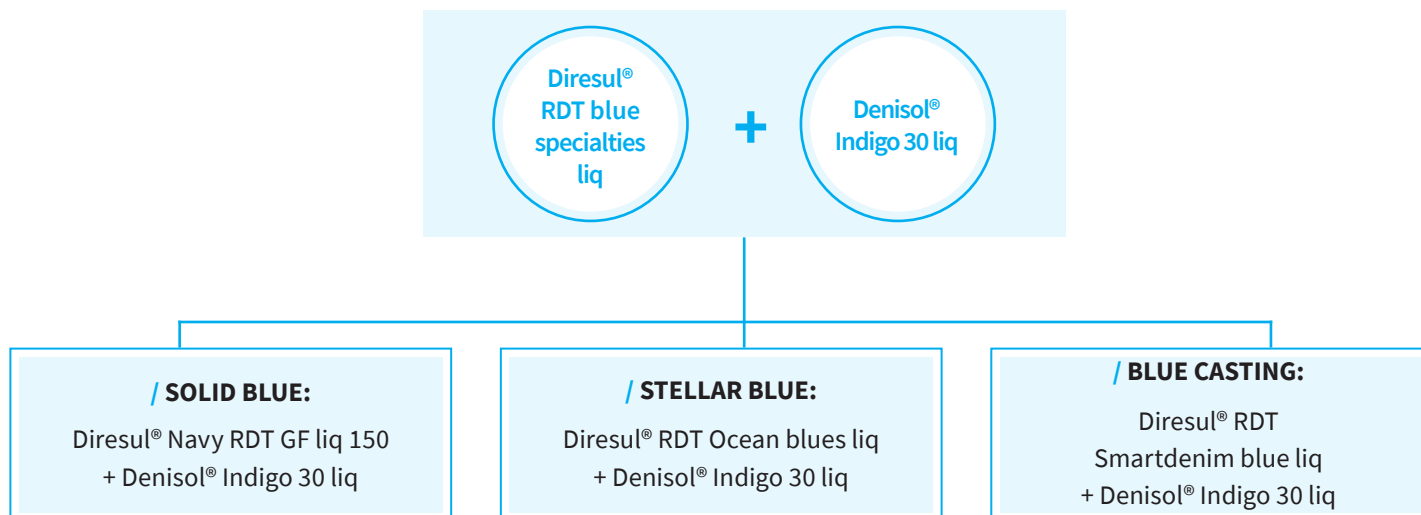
Diresul® RDT blue specialties liq

+

Denisol® Indigo 30 liq

/ SOLID BLUE:
Diresul® Navy RDT GF liq 150
+ Denisol® Indigo 30 liq

/ STELLAR BLUE:
Diresul® RDT Ocean blues liq
+ Denisol® Indigo 30 liq

/ BLUE CASTING:
Diresul® RDT
Smartdenim blue liq
+ Denisol® Indigo 30 liq